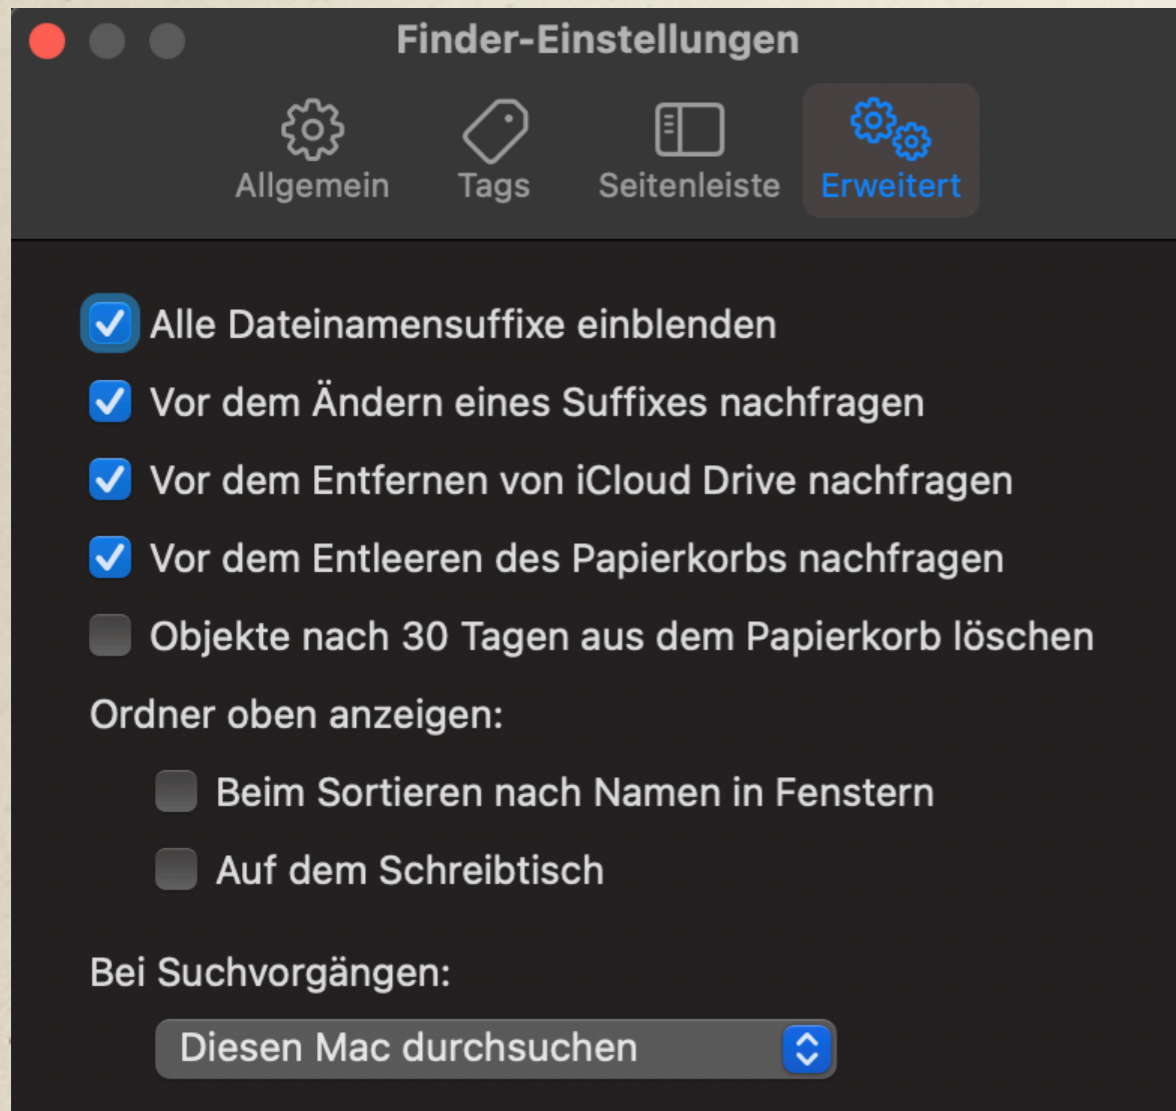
Finder-Einstellungen

Allgemein Tags Seitenleiste Erweitert

Alle Dateinamensuffixe einblenden

Vor dem Ändern eines Suffixes nachfragen

Vor dem Entfernen von iCloud Drive nachfragen

Vor dem Entleeren des Papierkorbs nachfragen

Objekte nach 30 Tagen aus dem Papierkorb löschen

Ordner oben anzeigen:

Beim Sortieren nach Namen in Fenstern

Auf dem Schreibtisch

Bei Suchvorgängen:

Diesen Mac durchsuchen